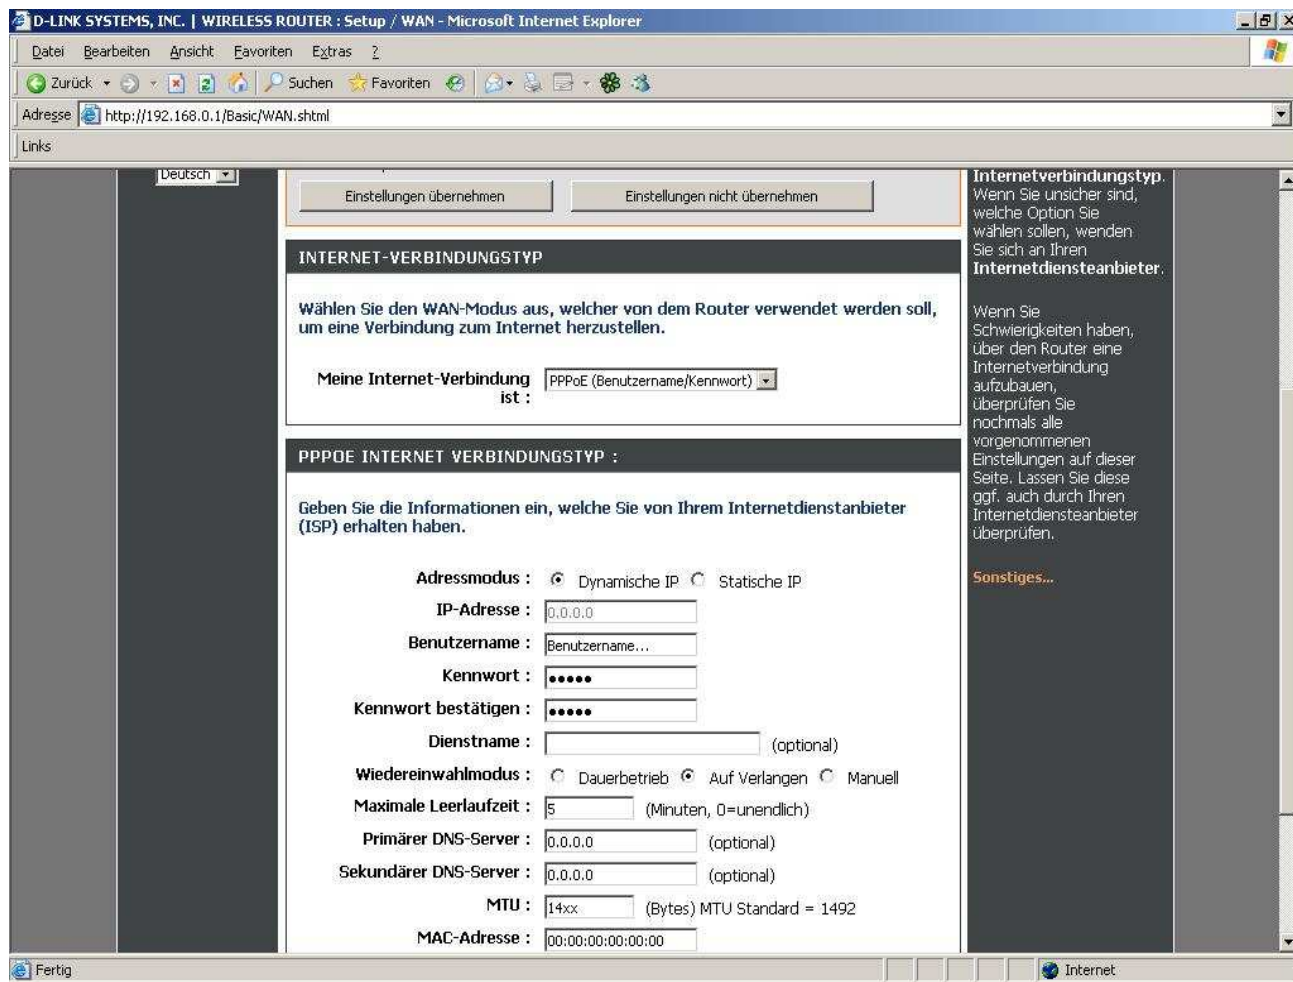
D-LINK SYSTEMS, INC. | WIRELESS ROUTER : Setup / WAN - Microsoft Internet Explorer

Datei Bearbeiten Ansicht Favoriten Extras ?

Zurück Suchen Favoriten

Adresse http://192.168.0.1/Basic/WAN.shtml

Links

Deutsch

Einstellungen übernehmen Einstellungen nicht übernehmen

INTERNET-VERBINDUNGSTYP

Wählen Sie den WAN-Modus aus, welcher von dem Router verwendet werden soll, um eine Verbindung zum Internet herzustellen.

Meine Internet-Verbindung ist : PPPoE (Benutzername/Kennwort)

PPPOE INTERNET VERBINDUNGSTYP :

Geben Sie die Informationen ein, welche Sie von Ihrem Internetdienstanbieter (ISP) erhalten haben.

Adressmodus : Dynamische IP Statische IP

IP-Adresse : 0.0.0.0

Benutzername : Benutzername...

Kennwort : •••••

Kennwort bestätigen : •••••

Dienstname : (optional)

Wiedereinwahlmodus : Dauerbetrieb Auf Verlangen Manuell

Maximale Leerlaufzeit : 5 (Minuten, 0=unendlich)

Primärer DNS-Server : 0.0.0.0 (optional)

Sekundärer DNS-Server : 0.0.0.0 (optional)

MTU : 14xx (Bytes) MTU Standard = 1492

MAC-Adresse : 00:00:00:00:00:00

Internetverbindungstyp. Wenn Sie unsicher sind, welche Option Sie wählen sollen, wenden Sie sich an Ihren Internetdiensteanbieter.

Wenn Sie Schwierigkeiten haben, über den Router eine Internetverbindung aufzubauen, überprüfen Sie nochmals alle vorgenommenen Einstellungen auf dieser Seite. Lassen Sie diese ggf. auch durch Ihren Internetdiensteanbieter überprüfen.

Sonstiges...

Fertig Internet